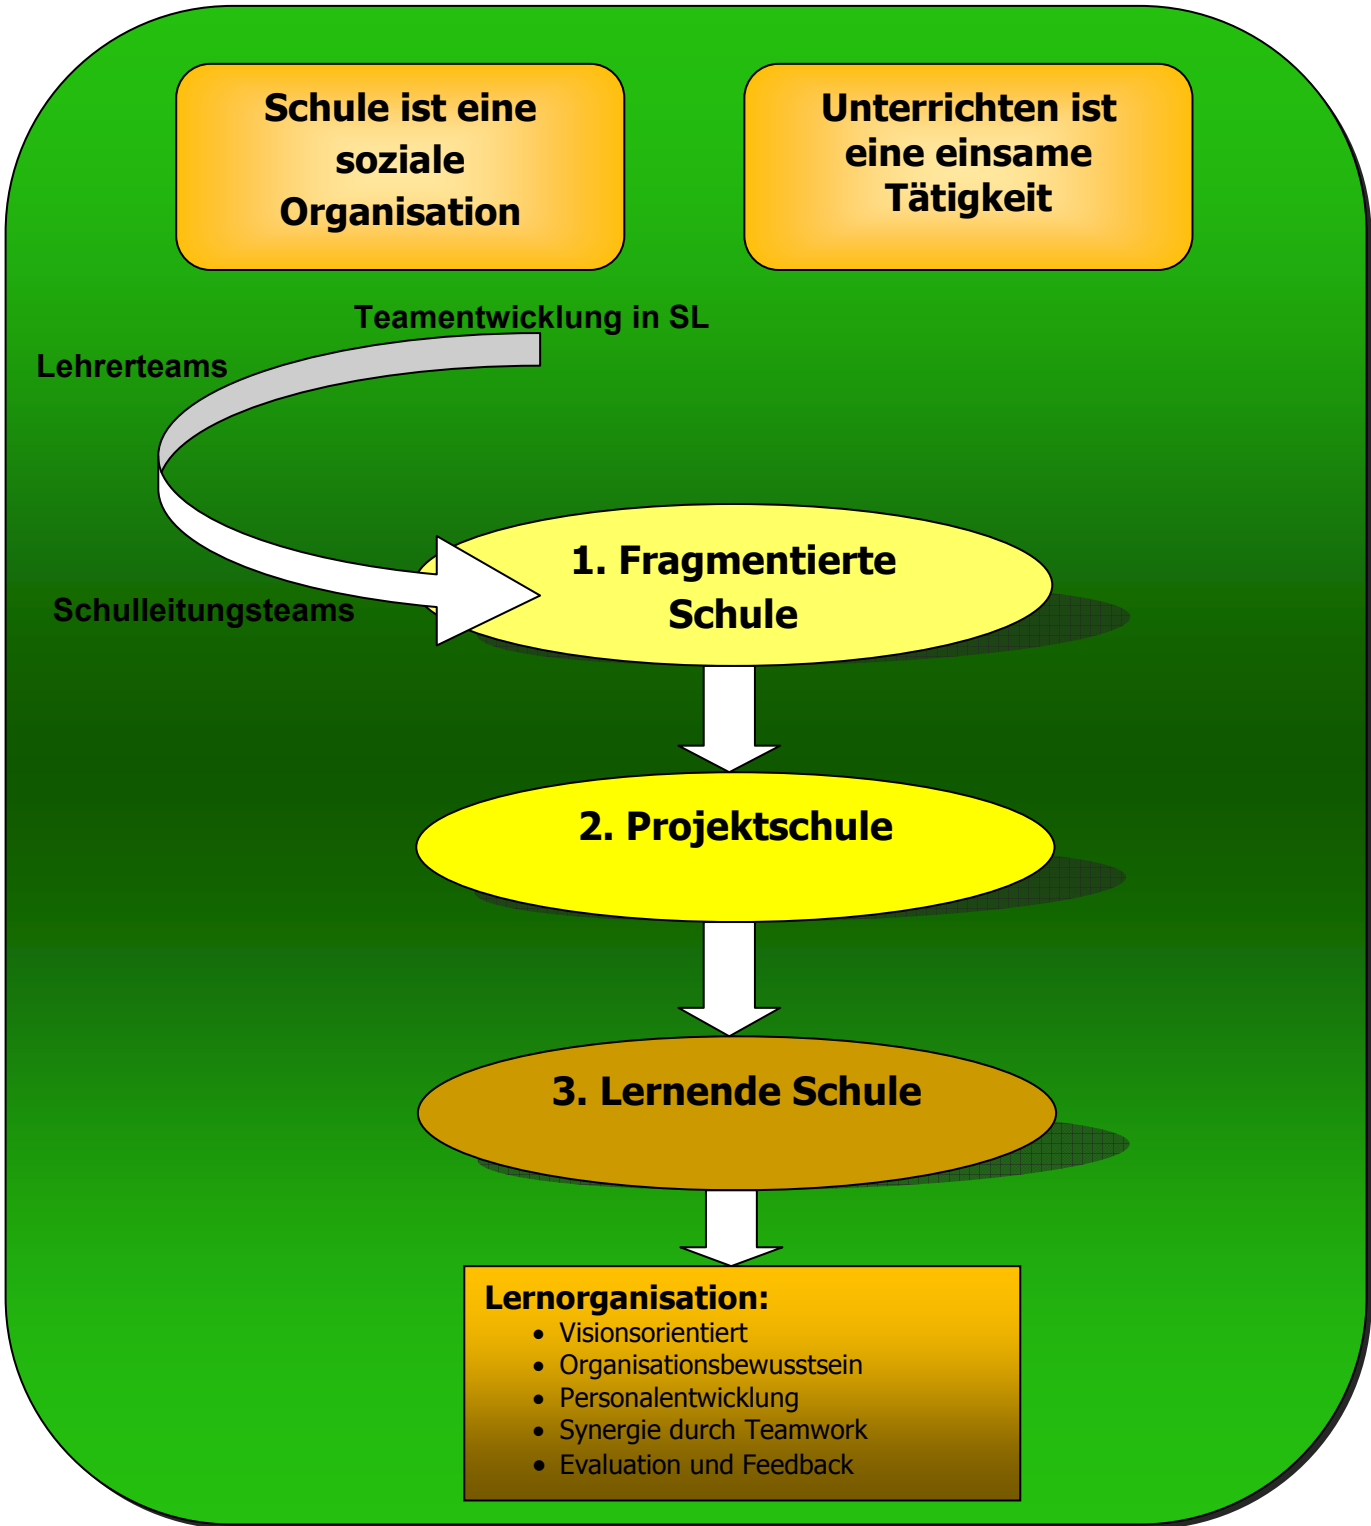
Schule ist eine soziale Organisation

Unterrichten ist eine einsame Tätigkeit

Teamentwicklung in SL

Lehrerteams

Schulleitungsteams

1. Fragmentierte Schule

2. Projektschule

3. Lernende Schule

Lernorganisation:
- Visionsorientiert
- Organisationsbewusstsein
- Personalentwicklung
- Synergie durch Teamwork
- Evaluation und Feedback